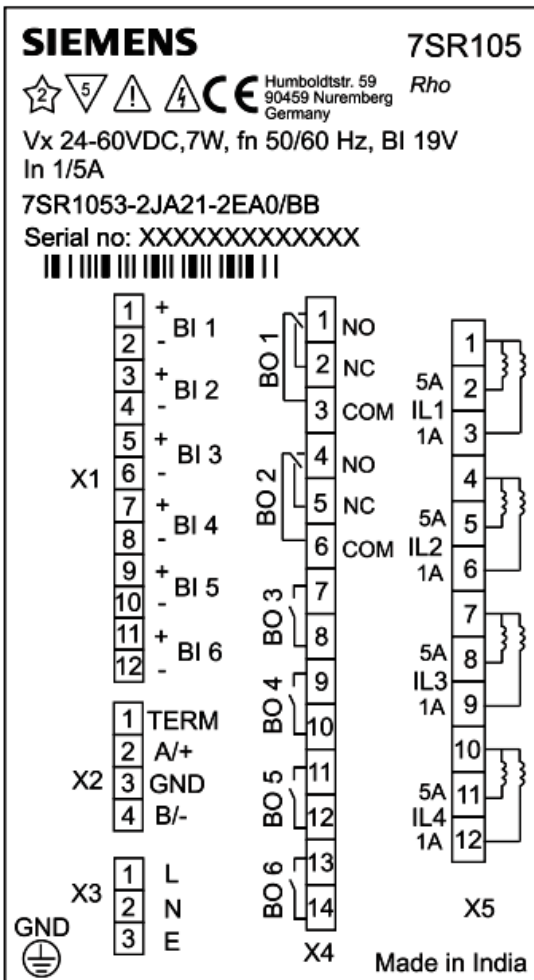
SIEMENS 7SR105

2 5 Humboldtstr. 59 90459 Nuremberg Germany Rho

Vx 24-60VDC,7W, fn 50/60 Hz, BI 19V
In 1/5A

7SR1053-2JA21-2EA0/BB

Serial no: XXXXXXXXXXXXX

X1
1 + BI 1
2 -
3 + BI 2
4 -
5 + BI 3
6 -
7 + BI 4
8 -
9 + BI 5
10 -
11 + BI 6
12 -

X2
1 TERM
2 A/+
3 GND
4 B/-

X3
1 L
2 N
3 E

GND

BO 1
1 NO
2 NC
3 COM
BO 2
4 NO
5 NC
6 COM
BO 3
7
8
BO 4
9
10
BO 5
11
12
BO 6
13
14
X4

5A 1
IL1 2
1A 3
4
5A 5
IL2
1A 6
7
5A 8
IL3
1A 9
10
5A 11
IL4
1A 12
X5

Made in India